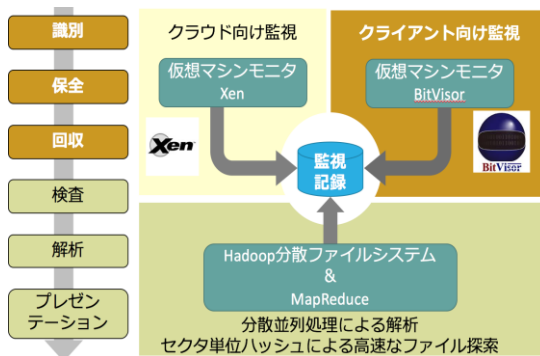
識別

保全

回収

検査

解析

プレゼンテーション

クラウド向け監視

仮想マシンモニタ
Xen

Xen

クライアント向け監視

仮想マシンモニタ
BitVisor

BitVisor

監視記録

Hadoop分散ファイルシステム
&
MapReduce

分散並列処理による解析
セクタ単位ハッシュによる高速なファイル探索